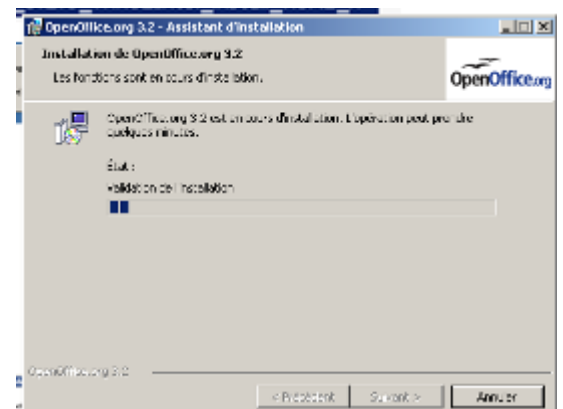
OpenOffice.org 3.2 - Assistant d'installation

Installation de OpenOffice.org 3.2

Les fonctions sont en cours d'installation.

OpenOffice.org

OpenOffice.org 3.2 est en cours d'installation. L'opération peut prendre quelques minutes.

État :

Validation de l'installation

OpenOffice.org 3.2

< Précédent

Suivant >

Annuler